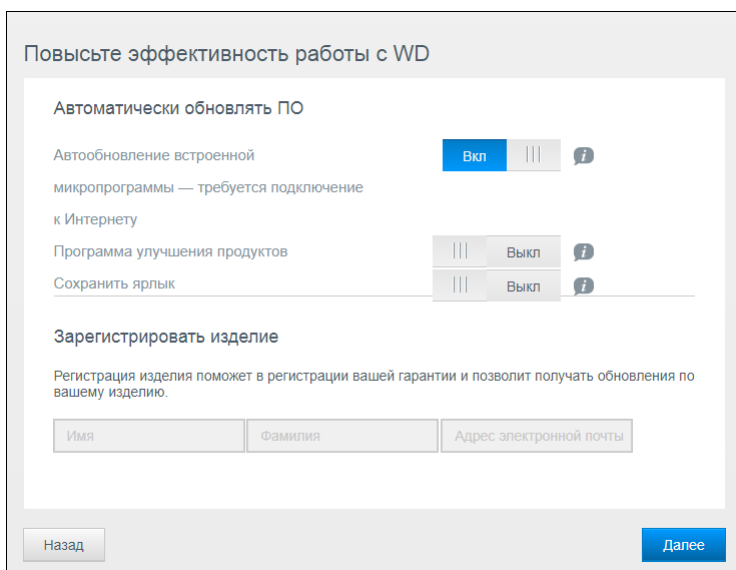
Повысьте эффективность работы с WD

Автоматически обновлять ПО

Автообновление встроенной микропрограммы — требуется подключение к Интернету

Вкл

Программа улучшения продуктов

Выкл

Сохранить ярлык

Выкл

Зарегистрировать изделие

Регистрация изделия поможет в регистрации вашей гарантии и позволит получать обновления по вашему изделию.

Имя

Фамилия

Адрес электронной почты

Назад

Далее